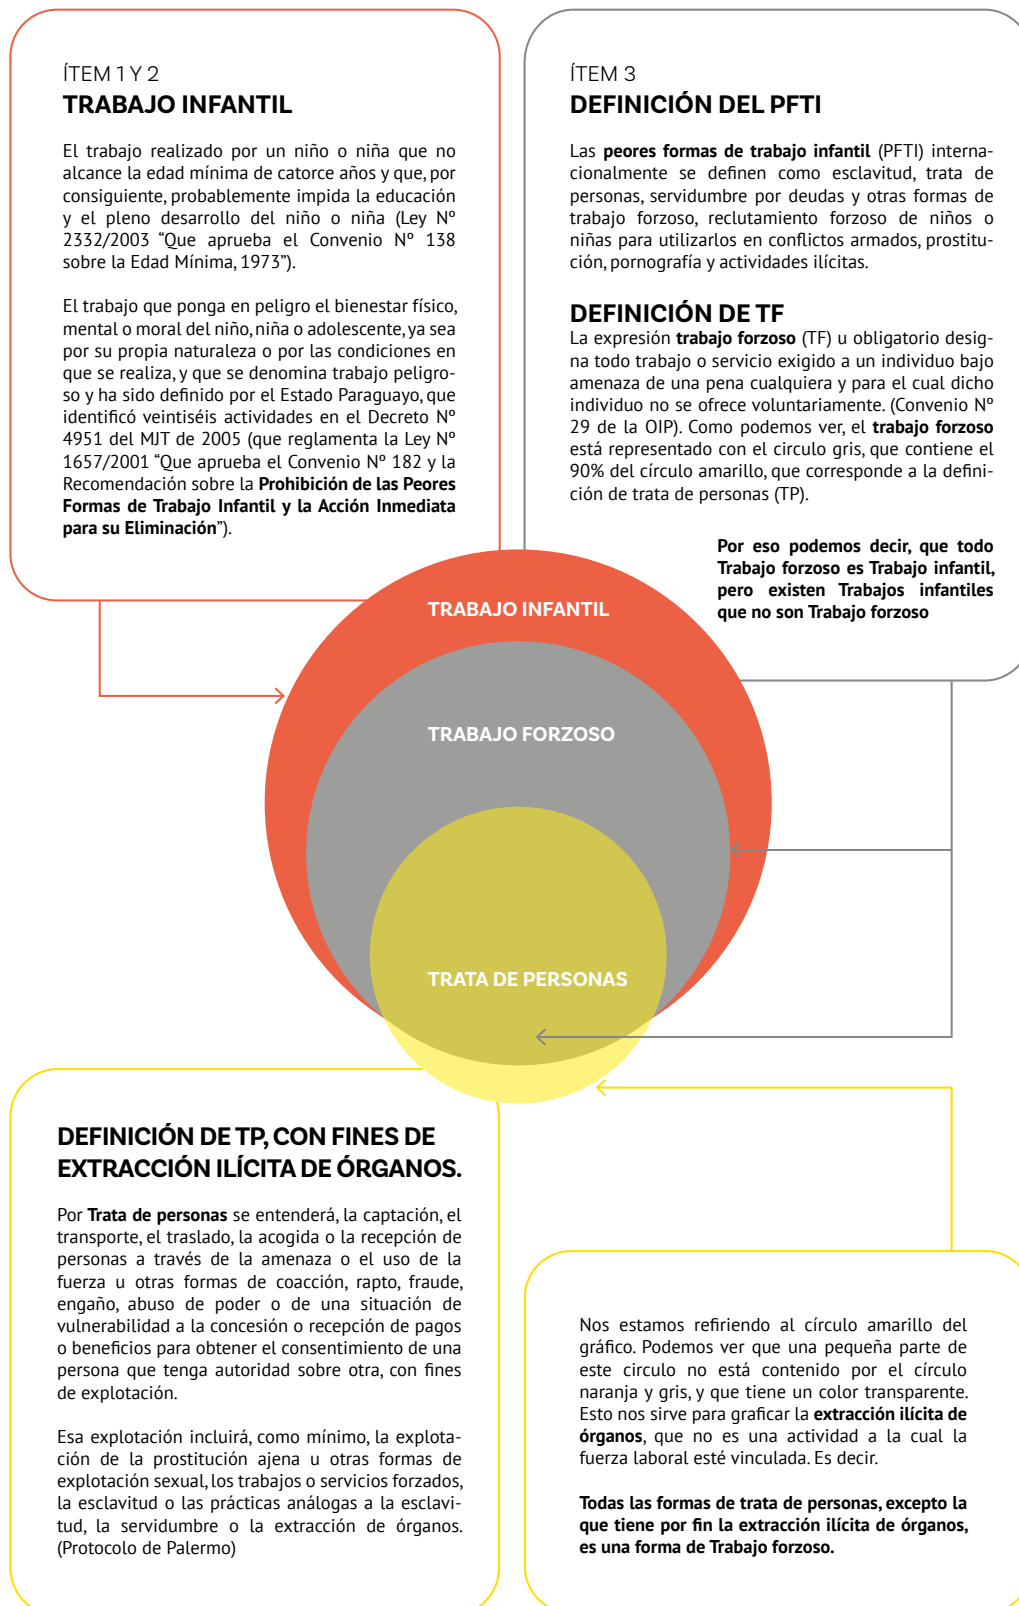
ÍTEM 1 Y 2
TRABAJO INFANTIL

El trabajo realizado por un niño o niña que no alcance la edad mínima de catorce años y que, por consiguiente, probablemente impida la educación y el pleno desarrollo del niño o niña (Ley Nº 2332/2003 "Que aprueba el Convenio Nº 138 sobre la Edad Mínima, 1973").

El trabajo que ponga en peligro el bienestar físico, mental o moral del niño, niña o adolescente, ya sea por su propia naturaleza o por las condiciones en que se realiza, y que se denomina trabajo peligroso y ha sido definido por el Estado Paraguayo, que identificó veintiséis actividades en el Decreto Nº 4951 del MJT de 2005 (que reglamenta la Ley Nº 1657/2001 "Que aprueba el Convenio Nº 182 y la Recomendación sobre la Prohibición de las Peores Formas de Trabajo Infantil y la Acción Inmediata para su Eliminación").

ÍTEM 3
DEFINICIÓN DEL PFTI

Las peores formas de trabajo infantil (PFTI) internacionalmente se definen como esclavitud, trata de personas, servidumbre por deudas y otras formas de trabajo forzoso, reclutamiento forzoso de niños o niñas para utilizarlos en conflictos armados, prostitución, pornografía y actividades ilícitas.

DEFINICIÓN DE TF
La expresión trabajo forzoso (TF) u obligatorio designa todo trabajo o servicio exigido a un individuo bajo amenaza de una pena cualquiera y para el cual dicho individuo no se ofrece voluntariamente. (Convenio Nº 29 de la OIP). Como podemos ver, el trabajo forzoso está representado con el circulo gris, que contiene el 90% del círculo amarillo, que corresponde a la definición de trata de personas (TP).

Por eso podemos decir, que todo Trabajo forzoso es Trabajo infantil, pero existen Trabajos infantiles que no son Trabajo forzoso

TRABAJO INFANTIL

TRABAJO FORZOSO

TRATA DE PERSONAS

DEFINICIÓN DE TP, CON FINES DE EXTRACCIÓN ILÍCITA DE ÓRGANOS.

Por Trata de personas se entenderá, la captación, el transporte, el traslado, la acogida o la recepción de personas a través de la amenaza o el uso de la fuerza u otras formas de coacción, rapto, fraude, engaño, abuso de poder o de una situación de vulnerabilidad a la concesión o recepción de pagos o beneficios para obtener el consentimiento de una persona que tenga autoridad sobre otra, con fines de explotación.

Esa explotación incluirá, como mínimo, la explotación de la prostitución ajena u otras formas de explotación sexual, los trabajos o servicios forzados, la esclavitud o las prácticas análogas a la esclavitud, la servidumbre o la extracción de órganos. (Protocolo de Palermo)

Nos estamos refiriendo al círculo amarillo del gráfico. Podemos ver que una pequeña parte de este circulo no está contenido por el círculo naranja y gris, y que tiene un color transparente. Esto nos sirve para graficar la extracción ilícita de órganos, que no es una actividad a la cual la fuerza laboral esté vinculada. Es decir.

Todas las formas de trata de personas, excepto la que tiene por fin la extracción ilícita de órganos, es una forma de Trabajo forzoso.